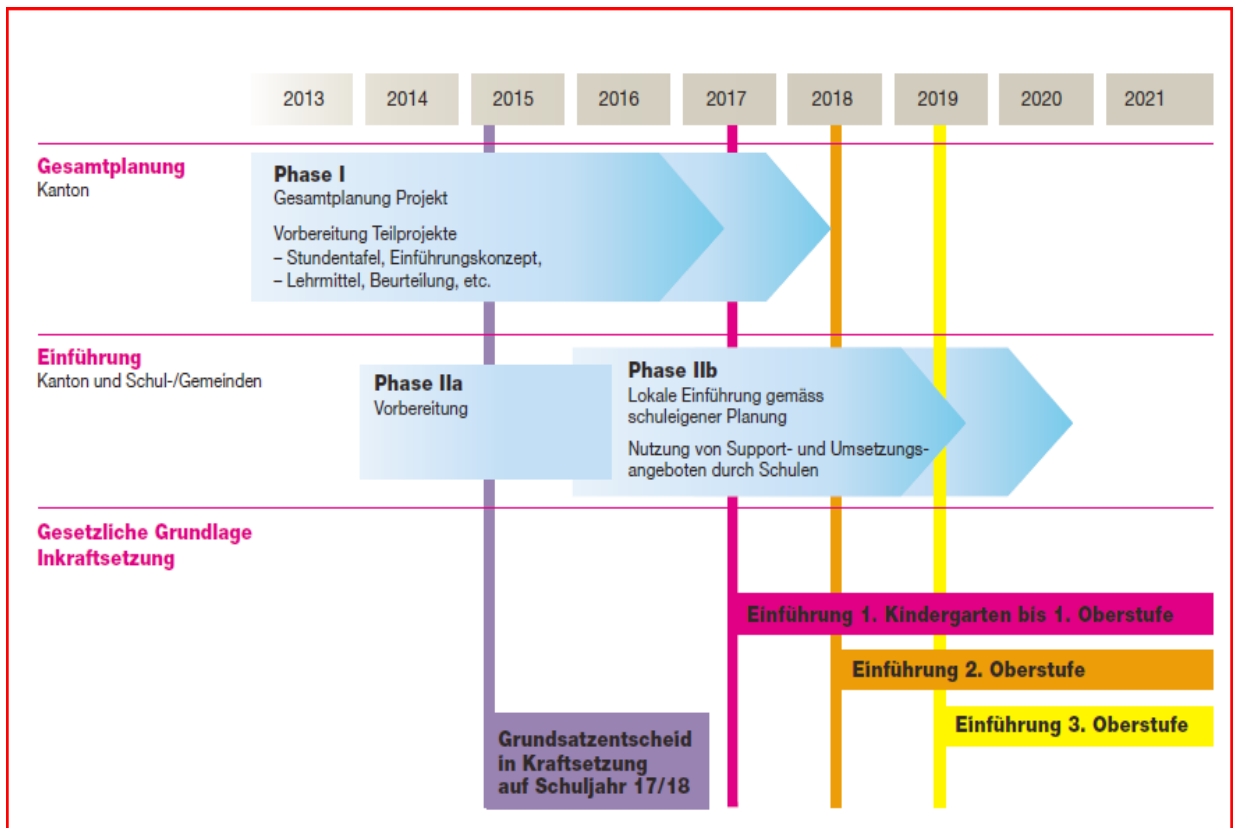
2013 2014 2015 2016 2017 2018 2019 2020 2021

Gesamtplanung
Kanton

Phase I
Gesamtplanung Projekt

Vorbereitung Teilprojekte
– Stundentafel, Einführungskonzept,
– Lehrmittel, Beurteilung, etc.

Einführung
Kanton und Schul-/Gemeinden

Phase IIa
Vorbereitung

Phase IIb
Lokale Einführung gemäss schuleigener Planung

Nutzung von Support- und Umsetzungsangeboten durch Schulen

Gesetzliche Grundlage
Inkraftsetzung

Einführung 1. Kindergarten bis 1. Oberstufe

Einführung 2. Oberstufe

Einführung 3. Oberstufe

Grundsatzentscheid in Kraftsetzung auf Schuljahr 17/18